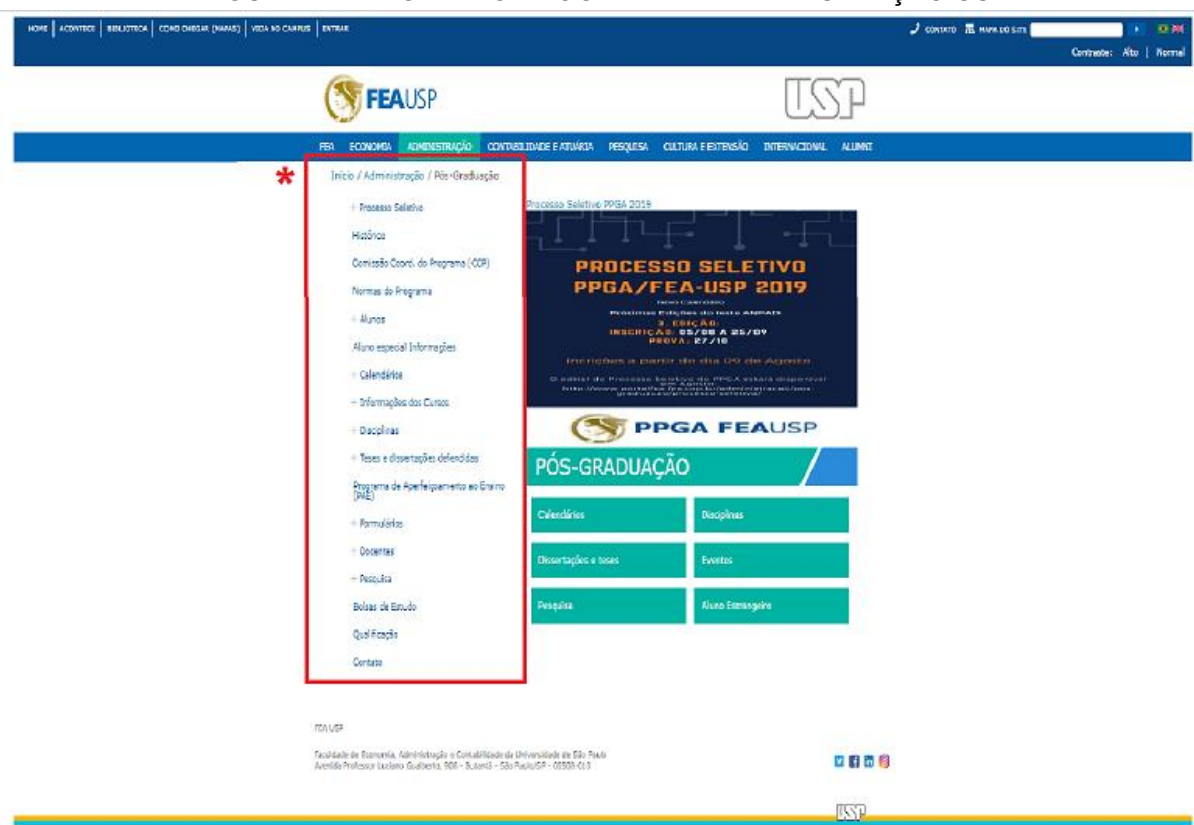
HOME | ACONTECE | BIBLIOTECA | COMO CHEGAR (MAPAS) | VIDA NO CAMPUS | ENTRAR

CONTATO MAPA DO SITE

Contraste: Alto | Normal

FEAUSP

USP

FEA ECONOMIA ADMINISTRAÇÃO CONTABILIDADE E ATUÁRIA PESQUISA CULTURA E EXTENSÃO INTERNACIONAL ALUMNI

*

Início / Administração / Pós-Graduação

+ Processo Seletivo

Histórico

Comissão Coord. do Programa (CCP)

Normas do Programa

+ Alunos

Aluno especial Informações

+ Calendários

+ Informações dos Cursos

+ Disciplinas

+ Teses e dissertações defendidas

Programa de Aperfeiçoamento ao Ensino (PAE)

+ Formulários

+ Docentes

+ Pesquisa

Bolsas de Estudo

Qualificação

Contato

Processo Seletivo PPGA 2019

PROCESSO SELETIVO PPGA/FEA-USP 2019

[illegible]

Próximas Edições do teste ANPAD

3 EDIÇÃO

INSCRIÇÃO: 05/08 A 25/09

PROVA: 27/10

Inscrições a partir do dia 09 de Agosto

O edital do Processo Seletivo do PPGA estará disponível em Agosto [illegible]

PPGA FEAUSP

PÓS-GRADUAÇÃO

Calendários

Disciplinas

Dissertações e teses

Eventos

Pesquisa

Aluno Estrangeiro

FEA USP

Faculdade de Economia, Administração e Contabilidade da Universidade de São Paulo
Avenida Professor Luciano Gualberto, 908 - Butantã - São Paulo/SP - 05508-010

USP